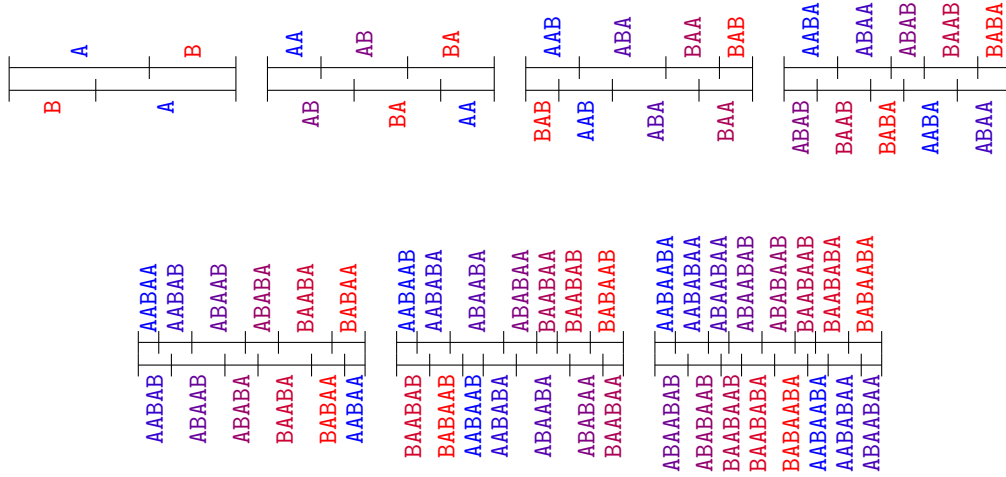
A B
B A

AA AB BA
AB BA AA

AAB ABA BAA BAB
BAB AAB ABA BAA

AABA ABAA ABAB BAAB BABA
ABAB BAAB BABA AABA ABAA

AABAA AABAB ABAAB ABABA BAABA BABAA
AABAB ABAAB ABABA BAABA BABAA AABAA

AABAAB AABABA ABAABA ABABAA BAABAA BAABAB BABAAB
BAABAB BABAAB AABAAB AABABA ABAABA ABABAA BAABAA

AABAABA AABABAA ABAABAA ABAABAB ABABAAB BAABAAB BAABABA BABAABA
ABAABAB ABABAAB BAABAAB BAABABA BABAABA AABAABA AABABAA ABAABAA